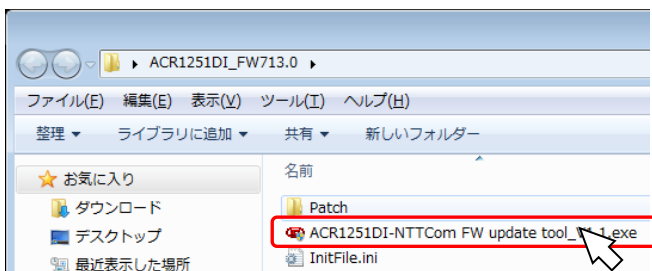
ACR1251DI_FW713.0

ファイル(F) 編集(E) 表示(V) ツール(T) ヘルプ(H)

整理 ▾ ライブラリに追加 ▾ 共有 ▾ 新しいフォルダー

お気に入り
ダウンロード
デスクトップ
最近表示した場所

名前
Patch
ACR1251DI-NTTCom FW update tool_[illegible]1.exe
InitFile.ini